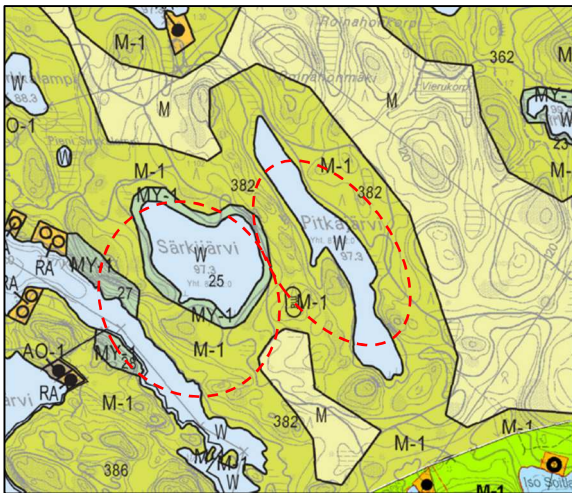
M-1
Rainahonkorpi
362
W
Rainahonmäki
M
Vierukorpi
88.3
MY
AO-1
W
23
M-1
W
M-1
MY-1
382
382
Pitkäjärvi
Särkijärvi
W
W
97.3
97.3
RA
MY
25
RA
27
M-1
MY-1
M-1
AO-1
MY-1
RA
järvi
M-1
382
M
W
M-1
M-1
W
386
M
M-1
M-1
Iso Soitte